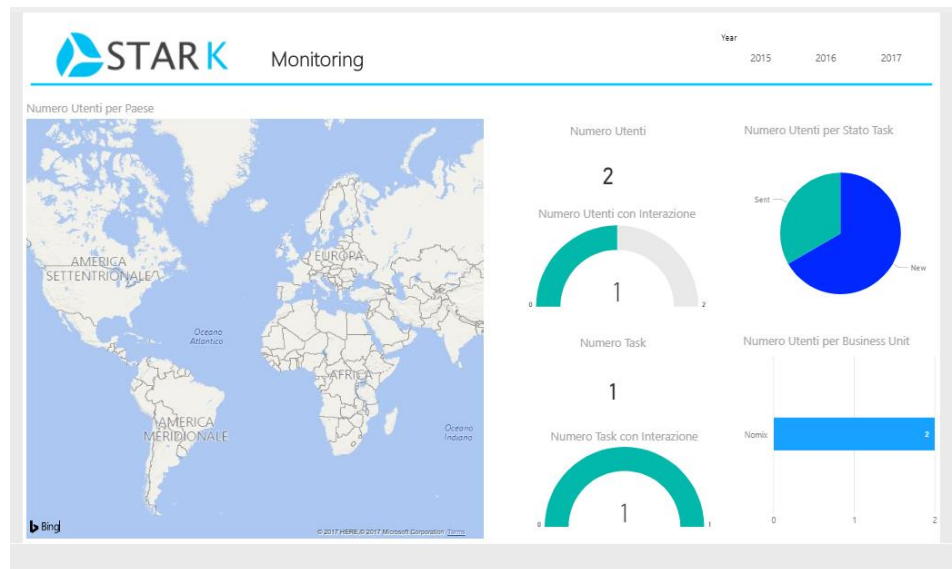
STAR K Monitoring

Year
2015 2016 2017

Numero Utenti per Paese

AMERICA SETTENTRIONALE
EUROPA
Oceano Atlantico
AFRICA
AMERICA MERIDIONALE
Oceano Indiano
Bing
© 2017 HERE, © 2017 Microsoft Corporation Terms

Numero Utenti
2

Numero Utenti con Interazione
0 1 2

Numero Task
1

Numero Task con Interazione
0 1 1

Numero Utenti per Stato Task
Sent
New

Numero Utenti per Business Unit
Nomix 2
0 1 2